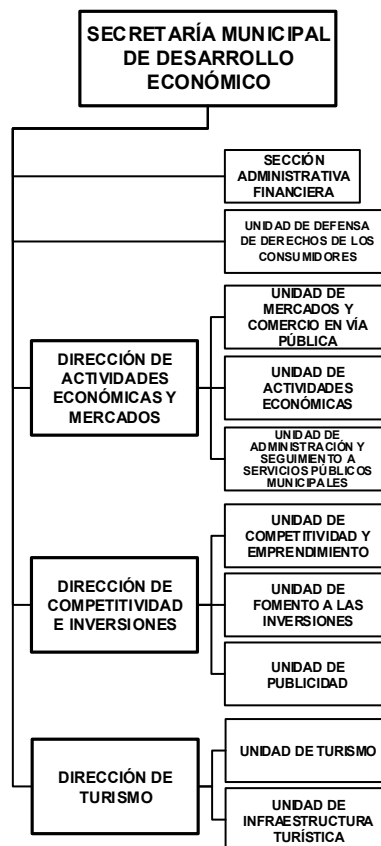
SECRETARÍA MUNICIPAL DE DESARROLLO ECONÓMICO

SECCIÓN ADMINISTRATIVA FINANCIERA

UNIDAD DE DEFENSA DE DERECHOS DE LOS CONSUMIDORES

DIRECCIÓN DE ACTIVIDADES ECONÓMICAS Y MERCADOS

UNIDAD DE MERCADOS Y COMERCIO EN VÍA PÚBLICA

UNIDAD DE ACTIVIDADES ECONÓMICAS

UNIDAD DE ADMINISTRACIÓN Y SEGUIMIENTO A SERVICIOS PÚBLICOS MUNICIPALES

DIRECCIÓN DE COMPETITIVIDAD E INVERSIONES

UNIDAD DE COMPETITIVIDAD Y EMPRENDIMIENTO

UNIDAD DE FOMENTO A LAS INVERSIONES

UNIDAD DE PUBLICIDAD

DIRECCIÓN DE TURISMO

UNIDAD DE TURISMO

UNIDAD DE INFRAESTRUCTURA TURÍSTICA